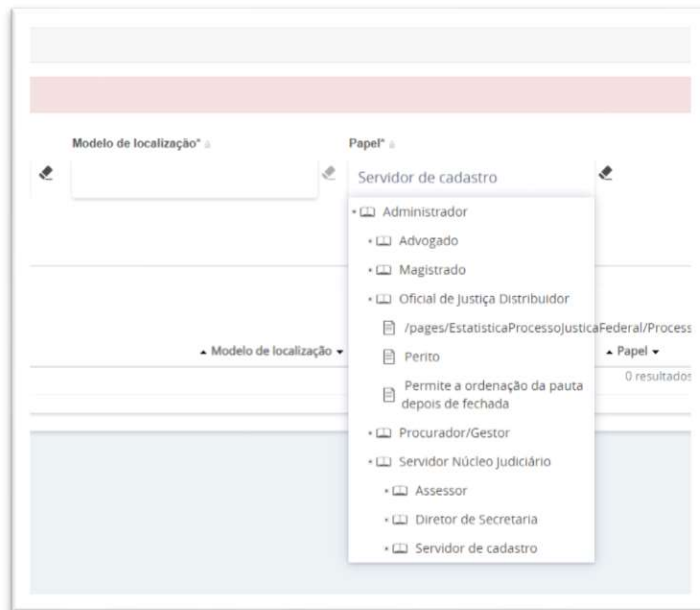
Modelo de localização*

Papel*

Servidor de cadastro

Administrador

Advogado

Magistrado

Oficial de Justiça Distribuidor

/pages/EstatisticaProcessoJusticaFederal/Process

Perito

Permite a ordenação da pauta depois de fechada

Procurador/Gestor

Servidor Núcleo Judiciário

Assessor

Diretor de Secretaria

Servidor de cadastro

▲ Modelo de localização ▾

▲ Papel ▾

0 resultados